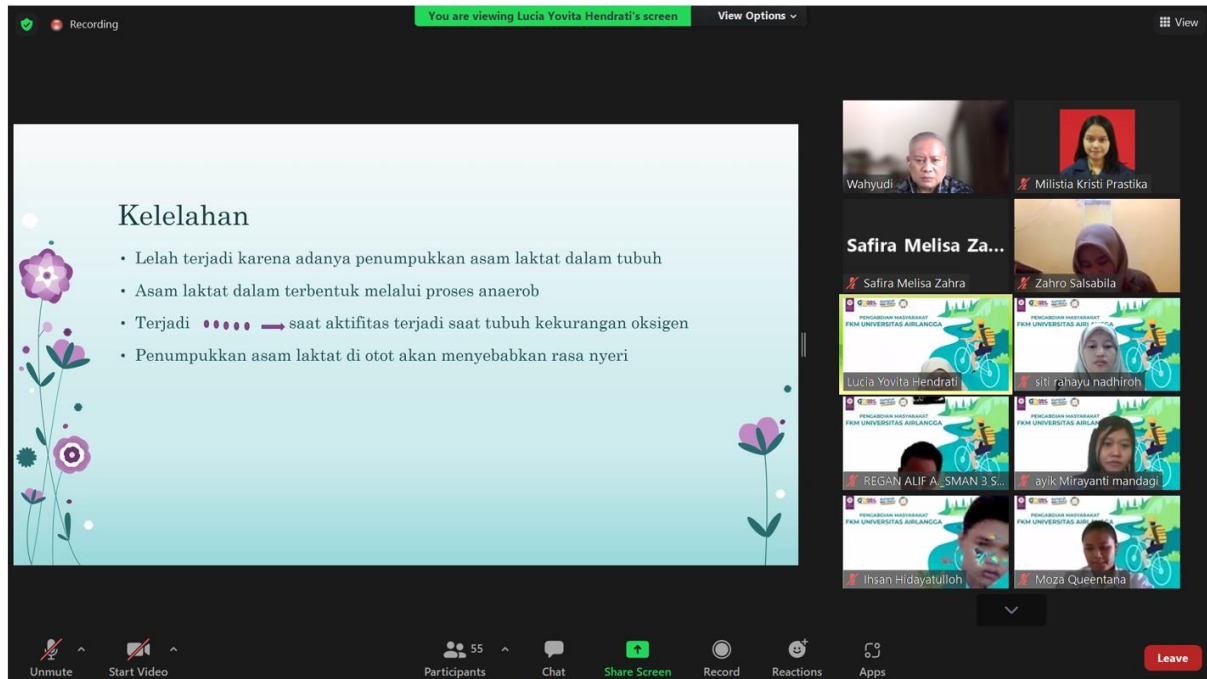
Recording

You are viewing Lucia Yovita Hendrati's screen

View Options

View

Kelelahan

• Lelah terjadi karena adanya penumpukkan asam laktat dalam tubuh

• Asam laktat dalam terbentuk melalui proses anaerob

• Terjadi ●●●●● ⟶ saat aktifitas terjadi saat tubuh kekurangan oksigen

• Penumpukkan asam laktat di otot akan menyebabkan rasa nyeri

Wahyudi

Milistia Kristi Prastika

Safira Melisa Za...

Safira Melisa Zahra

Zahro Salsabila

PENGABDIAN MASYARAKAT FKM UNIVERSITAS AIRLANGGA

Lucia Yovita Hendrati

PENGABDIAN MASYARAKAT FKM UNIVERSITAS AIRLANGGA

siti rahayu nadhiroh

PENGABDIAN MASYARAKAT FKM UNIVERSITAS AIRLANGGA

REGAN ALIF A_SMAN 3 S...

PENGABDIAN MASYARAKAT FKM UNIVERSITAS AIRLANGGA

ayik Mirayanti mandagi

PENGABDIAN MASYARAKAT FKM UNIVERSITAS AIRLANGGA

Ihsan Hidayatulloh

PENGABDIAN MASYARAKAT FKM UNIVERSITAS AIRLANGGA

Moza Queentana

Unmute

Start Video

55

Participants

Chat

Share Screen

Record

Reactions

Apps

Leave